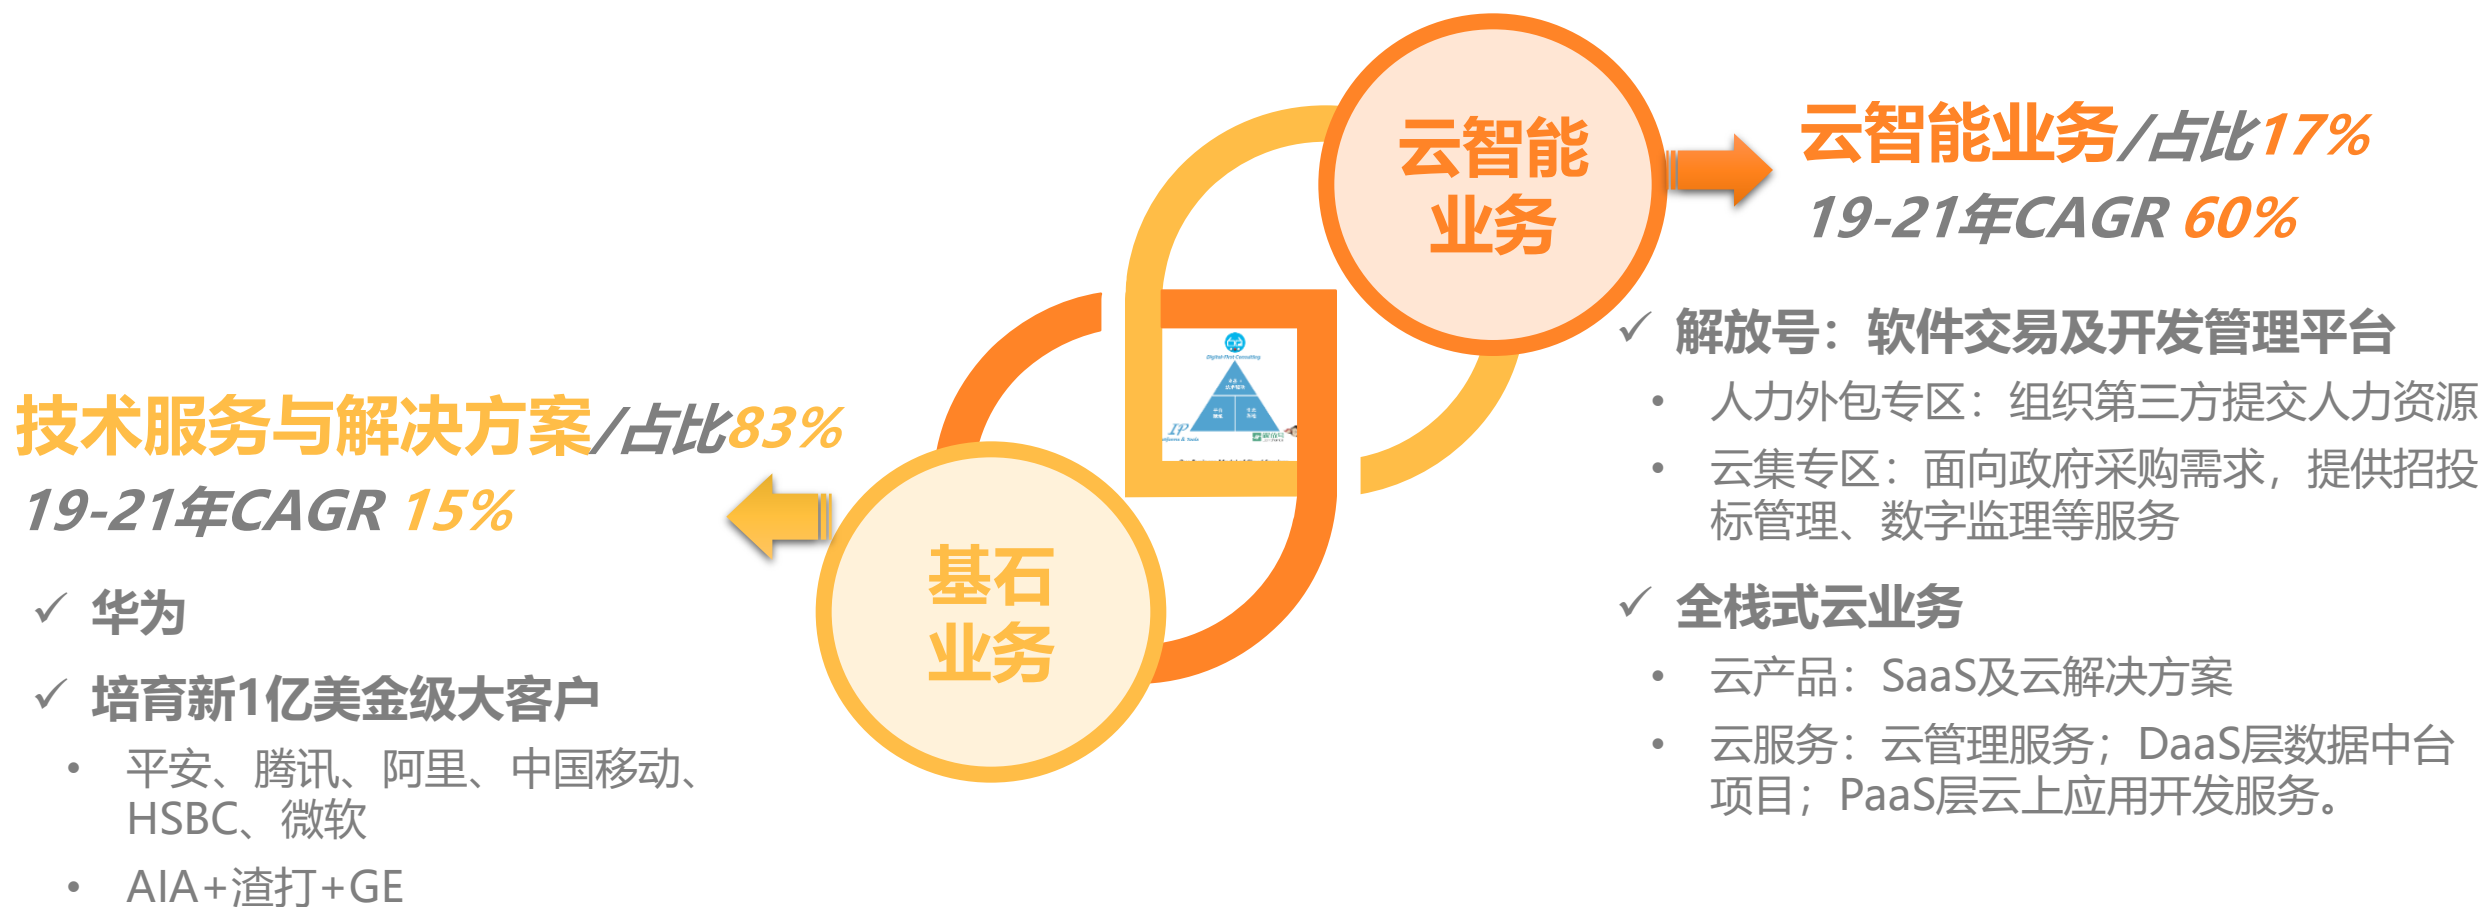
云智能业务

云智能业务/占比17%
19-21年CAGR 60%

✓ 解放号：软件交易及开发管理平台
• 人力外包专区：组织第三方提交人力资源
• 云集专区：面向政府采购需求，提供招投标管理、数字监理等服务

✓ 全栈式云业务
• 云产品：SaaS及云解决方案
• 云服务：云管理服务；DaaS层数据中台项目；PaaS层云上应用开发服务。

技术服务与解决方案/占比83%
19-21年CAGR 15%

✓ 华为
✓ 培育新1亿美金级大客户
• 平安、腾讯、阿里、中国移动、HSBC、微软
• AIA+渣打+GE

基石业务